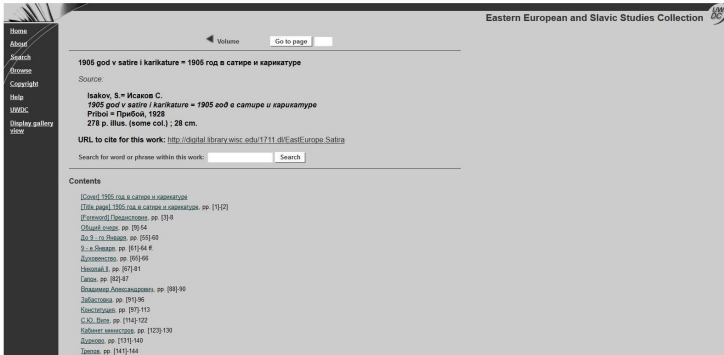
Eastern European and Slavic Studies Collection

UW DC

Home
About
Search
Browse
Copyright
Help
UWDC
Display gallery view

Volume
Go to page

1905 god v satire i karikature = 1905 год в сатире и карикатуре

Source:

Isakov, S.= Исаков С.
1905 god v satire i karikature = 1905 год в сатире и карикатуре
Priboi = Прибой, 1928
278 p. illus. (some col.) ; 28 cm.

URL to cite for this work: http://digital.library.wisc.edu/1711.dl/EastEurope.Satira

Search for word or phrase within this work:
Search

Contents

[Cover] 1905 год в сатире и карикатуре
[Title page] 1905 год в сатире и карикатуре, pp. [1]-[2]
[Foreword] Предисловие, pp. [3]-8
Общий очерк, pp. [9]-54
До 9 - го Января, pp. [55]-60
9 - е Января, pp. [61]-64 ff.
Духовенство, pp. [65]-66
Николай II, pp. [67]-81
Гапон, pp. [82]-87
Владимир Александрович, pp. [88]-90
Забастовка, pp. [91]-96
Конституция, pp. [97]-113
С.Ю. Витте, pp. [114]-122
Кабинет министров, pp. [123]-130
Дурново, pp. [131]-140
Трепов, pp. [141]-144